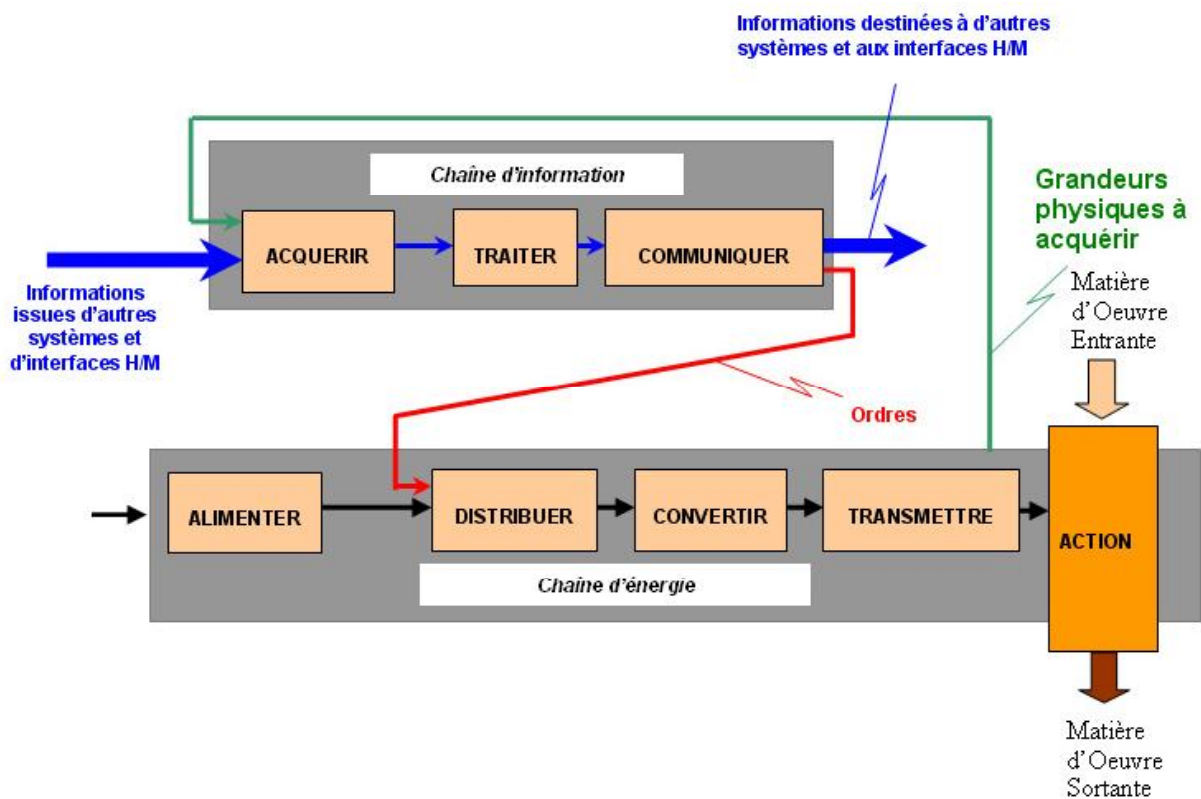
Informations destinées à d'autres systèmes et aux interfaces H/M

Chaîne d'information

ACQUERIR

TRAITER

COMMUNIQUER

Grandeurs physiques à acquérir

Informations issues d'autres systèmes et d'interfaces H/M

Matière d'Oeuvre Entrante

Ordres

ALIMENTER

DISTRIBUER

CONVERTIR

TRANSMETTRE

ACTION

Chaîne d'énergie

Matière d'Oeuvre Sortante